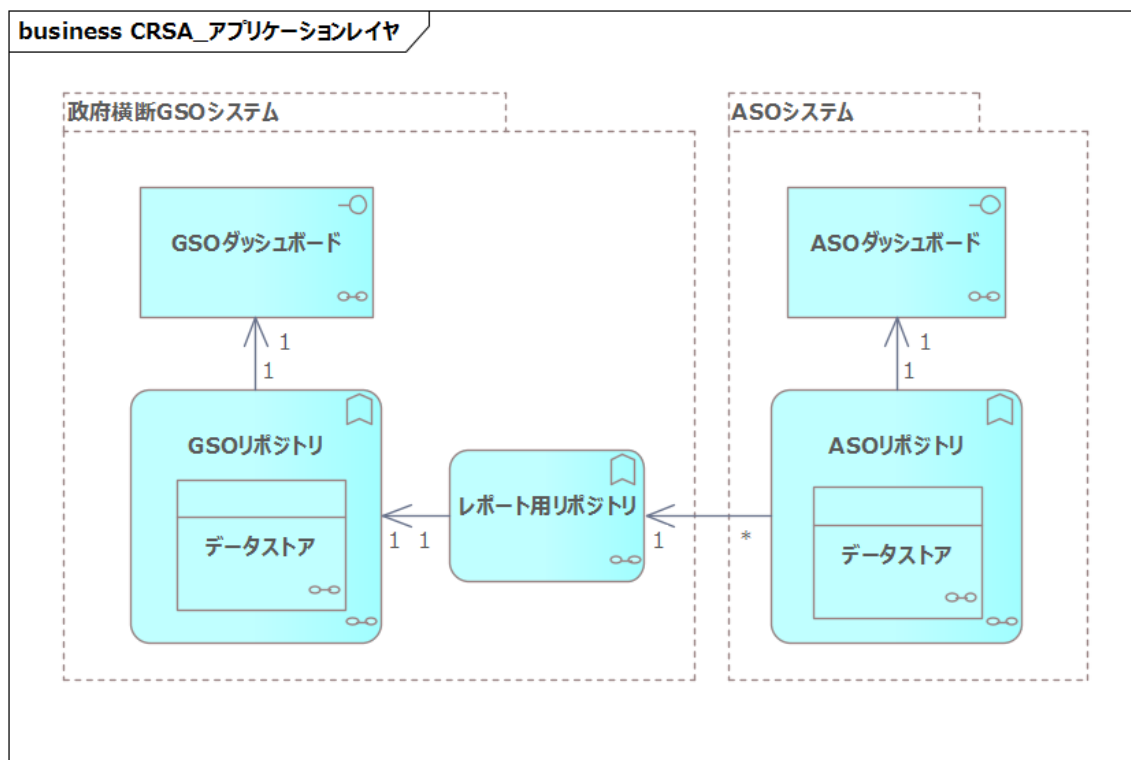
business CRSA_アプリケーションレイヤ

政府横断GSOシステム

GSOダッシュボード

1

1

GSOリポジトリ

データストア

1 1

レポート用リポジトリ

1

*

ASOシステム

ASOダッシュボード

1

1

ASOリポジトリ

データストア